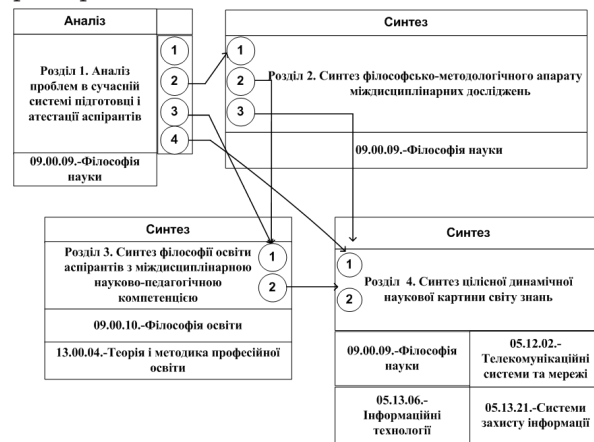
Аналіз

Розділ 1. Аналіз проблем в сучасній системі підготовці і атестації аспірантів

1
2
3
4

09.00.09.-Філософія науки

Синтез

1
2
3

Розділ 2. Синтез філософсько-методологічного апарату міждисциплінарних досліджень

09.00.09.-Філософія науки

Синтез

Розділ 3. Синтез філософії освіти аспірантів з міждисциплінарною науково-педагогічною компетенцією

1
2

09.00.10.-Філософія освіти

13.00.04.-Теорія і методика професійної освіти

Синтез

1
2

Розділ 4. Синтез цілісної динамічної наукової картини світу знань

| 09.00.09.-Філософія науки | 05.12.02.-Телекомунікаційні системи та мережі |
|---|---|
| 05.13.06.-Інформаційні технології | 05.13.21.-Системи захисту інформації |